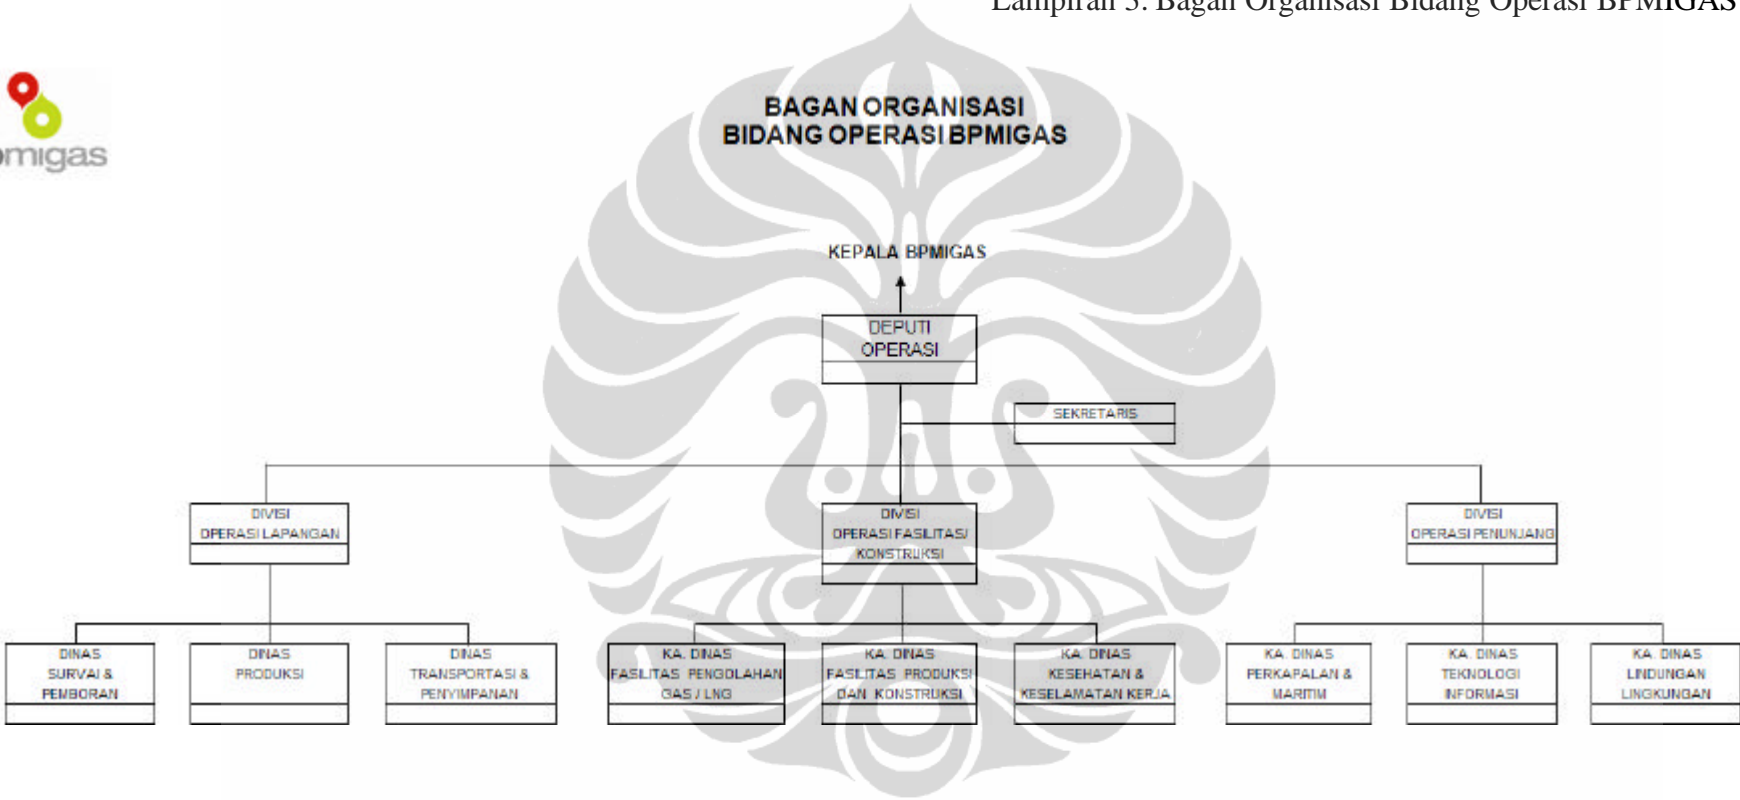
Lampiran 3. Bagan Organisasi Bidang Operasi BPMIGAS

migas

BAGAN ORGANISASI
BIDANG OPERASI BPMIGAS

KEPALA BPMIGAS

DEPUTI OPERASI

SEKRETARIS

DIVISI OPERASI LAPANGAN

DIVISI OPERASI FASILITAS/ KONSTRUKSI

DIVISI OPERASI PENUNJANG

DINAS SURVAI & PEMBORAN

DINAS PRODUKSI

DINAS TRANSPORTASI & PENYIMPANAN

KA. DINAS FASILITAS PENGOLAHAN GAS / LNG

KA. DINAS FASILITAS PRODUKSI DAN KONSTRUKSI

KA. DINAS KESEHATAN & KESELAMATAN KERJA

KA. DINAS PERKAPALAN & MARITIM

KA. DINAS TEKNOLOGI INFORMASI

KA. DINAS LINDUNGAN LINGKUNGAN